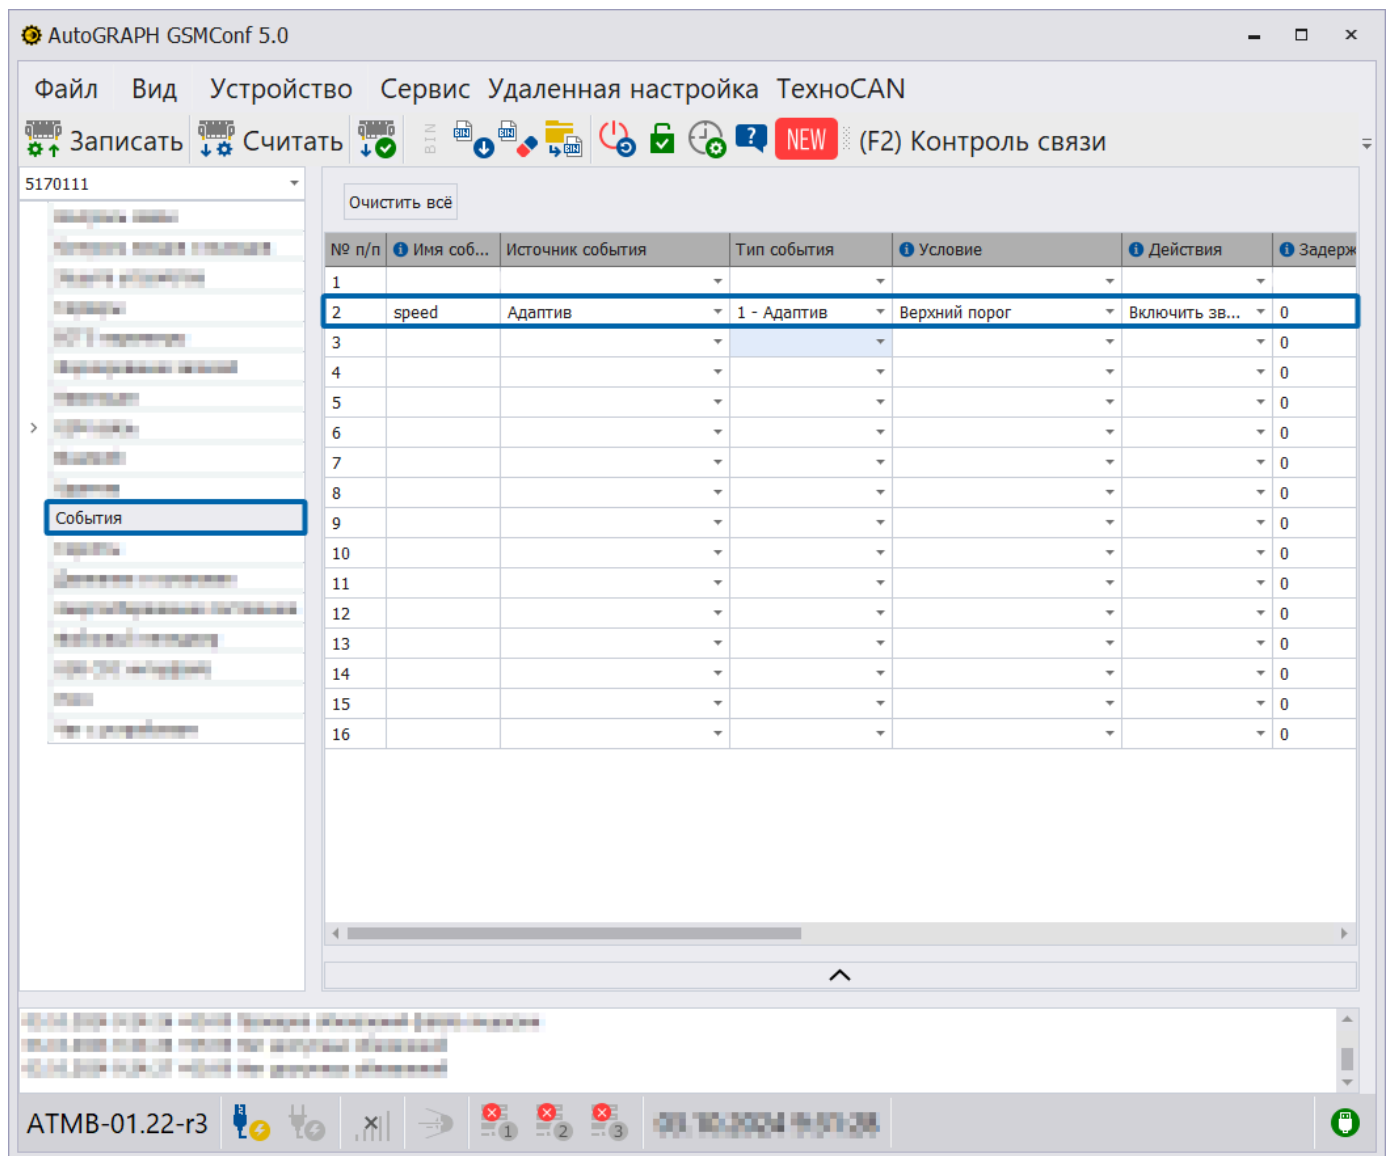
AutoGRAPH GSMConf 5.0

Файл Вид Устройство Сервис Удаленная настройка ТехноCAN

Записать Считать BIN NEW (F2) Контроль связи

5170111

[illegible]
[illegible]
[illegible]
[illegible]
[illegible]
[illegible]
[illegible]
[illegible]
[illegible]
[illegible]
События
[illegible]
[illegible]
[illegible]
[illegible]
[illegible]
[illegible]
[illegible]

Очистить всё

| № п/п | Имя соб... | Источник события | Тип события | Условие | Действия | Задерж |
|---|---|---|---|---|---|---|
| 1 | | | | | | |
| 2 | speed | Адаптив | 1 - Адаптив | Верхний порог | Включить зв... | 0 |
| 3 | | | | | | 0 |
| 4 | | | | | | 0 |
| 5 | | | | | | 0 |
| 6 | | | | | | 0 |
| 7 | | | | | | 0 |
| 8 | | | | | | 0 |
| 9 | | | | | | 0 |
| 10 | | | | | | 0 |
| 11 | | | | | | 0 |
| 12 | | | | | | 0 |
| 13 | | | | | | 0 |
| 14 | | | | | | 0 |
| 15 | | | | | | 0 |
| 16 | | | | | | 0 |

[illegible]
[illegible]
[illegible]

ATMB-01.22-r3 1 2 3 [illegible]